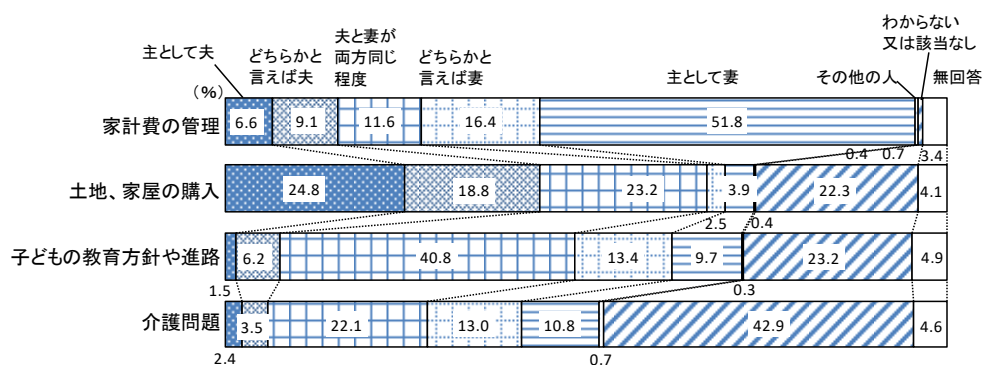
主として夫

どちらかと言えば夫

夫と妻が両方同じ程度

どちらかと言えば妻

主として妻

その他の人

わからない又は該当なし

無回答

(%)

家計費の管理 6.6 9.1 11.6 16.4 51.8 0.4 0.7 3.4

土地、家屋の購入 24.8 18.8 23.2 3.9 22.3 4.1 2.5 0.4

子どもの教育方針や進路 1.5 6.2 40.8 13.4 9.7 23.2 4.9 0.3

介護問題 2.4 3.5 22.1 13.0 10.8 42.9 4.6 0.7